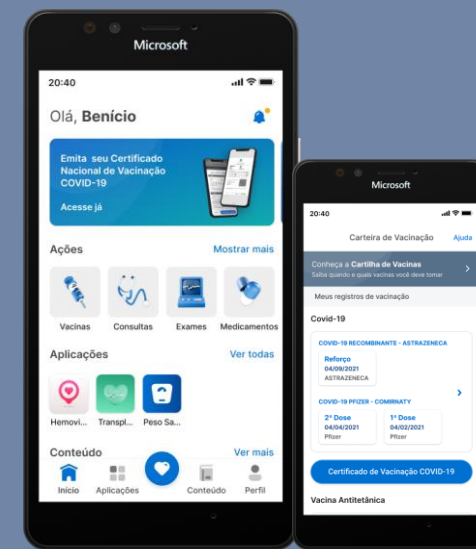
Microsoft

20:40

Olá, Benício

Emita seu Certificado Nacional de Vacinação COVID-19

Acesse já

Ações

Mostrar mais

Vacinas

Consultas

Exames

Medicamentos

Aplicações

Ver todas

Hemovi...

Transpl...

Peso Sa...

Conteúdo

Ver mais

Início

Aplicações

Conteúdo

Perfil

Microsoft

20:40

Carteira de Vacinação

Ajuda

Conheça a Cartilha de Vacinas

Saiba quando e quais vacinas você deve tomar

Meus registros de vacinação

Covid-19

COVID-19 RECOMBINANTE - ASTRAZENECA

Reforço
04/09/2021
ASTRAZENECA

COVID-19 PFIZER - COMIRNATY

2ª Dose
04/04/2021
Pfizer

1ª Dose
04/02/2021
Pfizer

Certificado de Vacinação COVID-19

Vacina Antitetânica